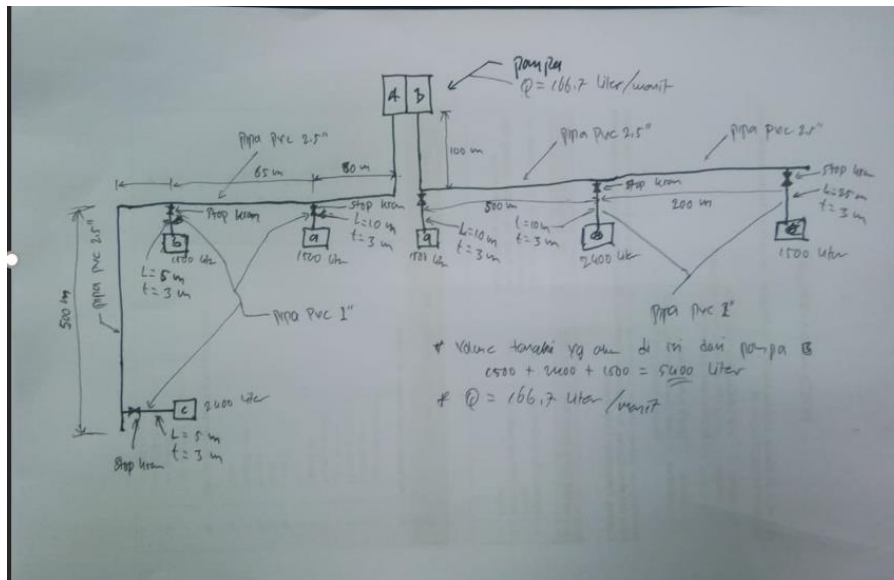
pompa
Q = 166,7 liter/menit

A | B

Pipa Pvc 2,5"
65 m
80 m
100 m
Pipa Pvc 2,5"
Pipa Pvc 2,5"
Stop kran
Stop kran
Stop kran
Stop kran
Stop kran
L = 10 m
t = 3 m
L = 10 m
t = 3 m
500 m
L = 10 m
t = 3 m
200 m
L = 25 m
t = 3 m
b
1500 ltr
a
1500 ltr
a
1500 ltr
2400 ltr
1500 liter
L = 5 m
t = 3 m
500 m
Pipa Pvc 2,5"
Pipa Pvc 1"
Pipa Pvc 1"
c
2400 liter
L = 5 m
t = 3 m
Stop kran

* Volume tandon yg ada di isi dari pompa B
1500 + 2400 + 1500 = 5400 liter
* Q = 166,7 liter/menit